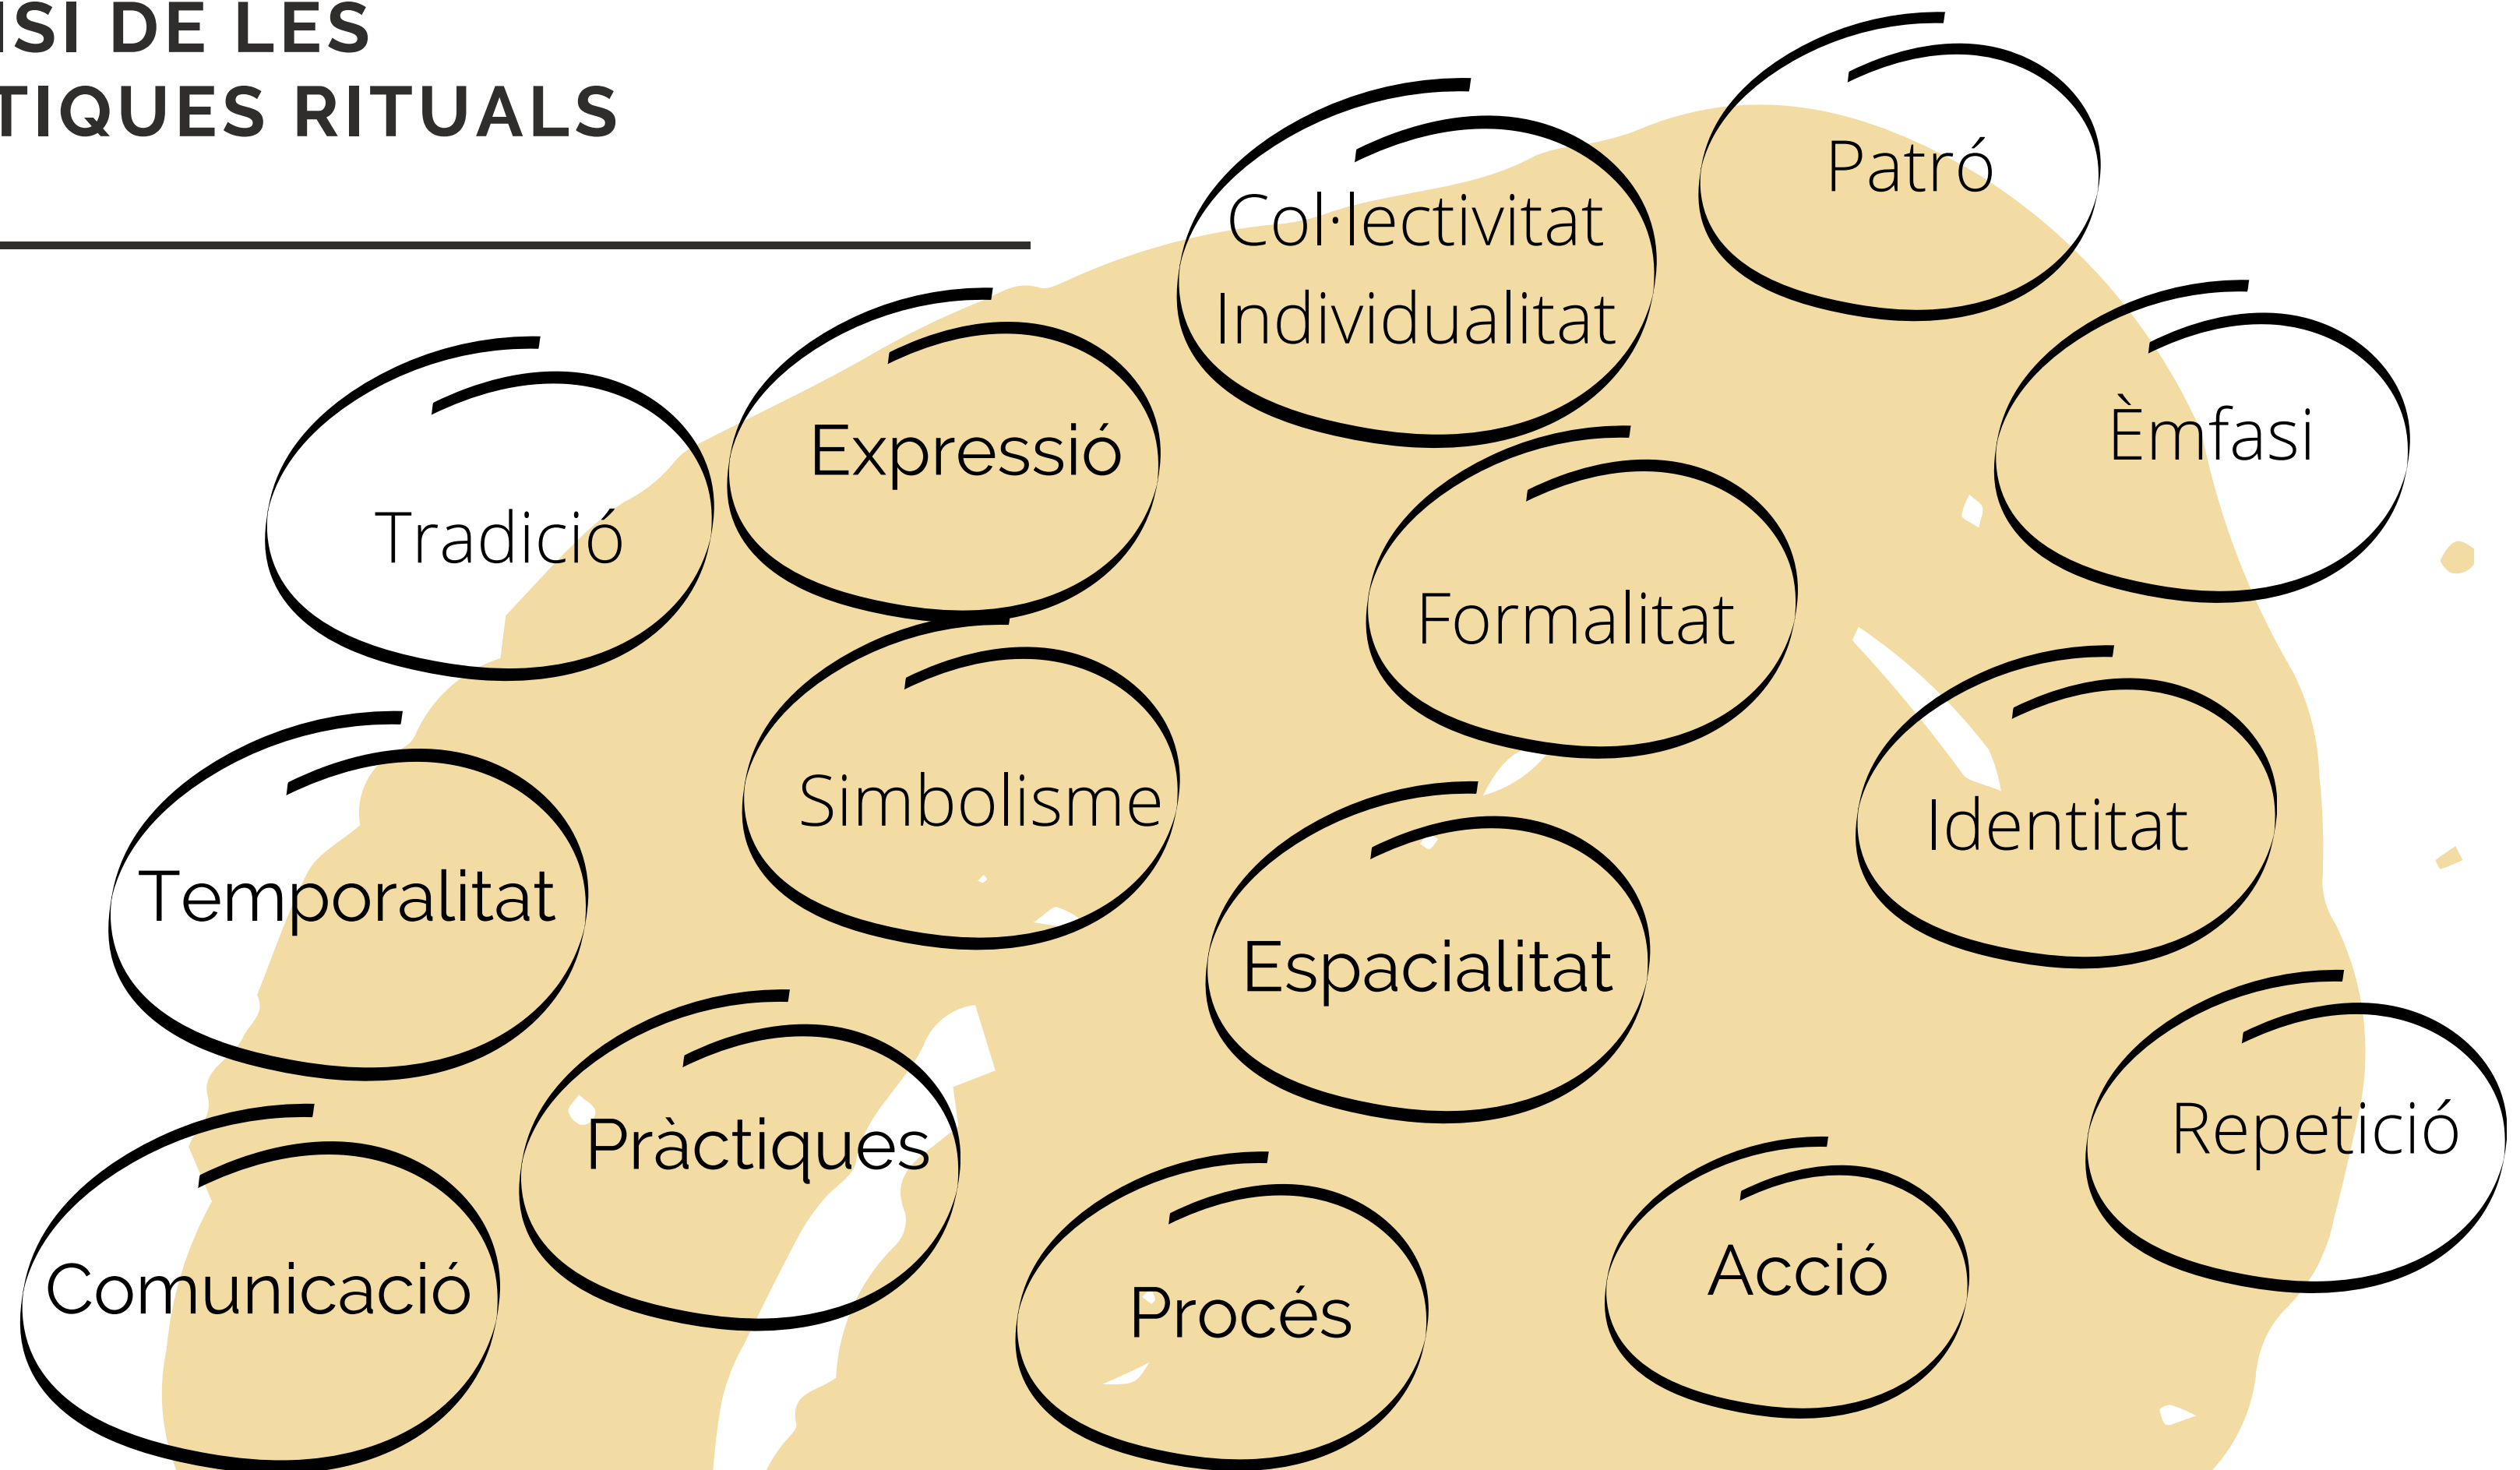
ISI DE LES
TIQUES RITUALS

Patró

Col·lectivitat
Individualitat

Èmfasi

Expressió

Tradició

Formalitat

Simbolisme

Identitat

Temporalitat

Espacialitat

Repetició

Pràctiques

Comunicació

Procés

Acció